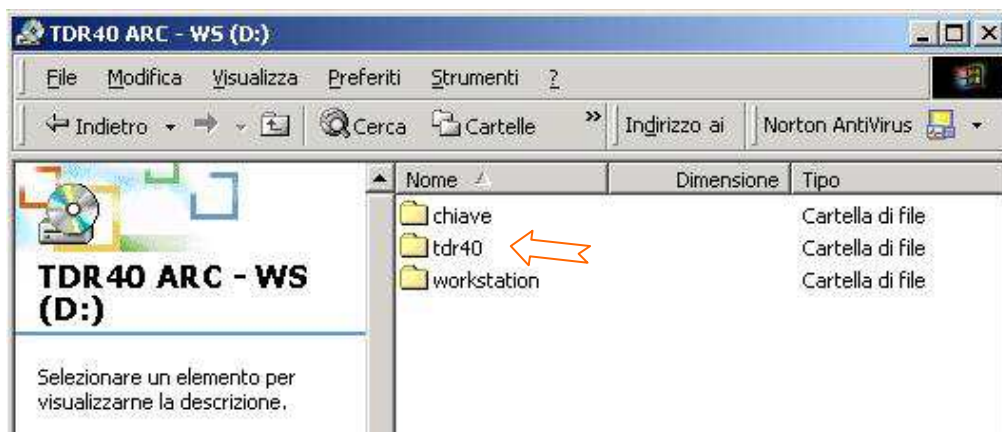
TDR40 ARC - WS (D:)

File Modifica Visualizza Preferiti Strumenti ?

Indietro Cerca Cartelle » Indirizzo ai Norton AntiVirus

TDR40 ARC - WS (D:)

Selezionare un elemento per visualizzarne la descrizione.

| Nome | Dimensione | Tipo |
|---|---|---|
| chiave | | Cartella di file |
| tdr40 | | Cartella di file |
| workstation | | Cartella di file |